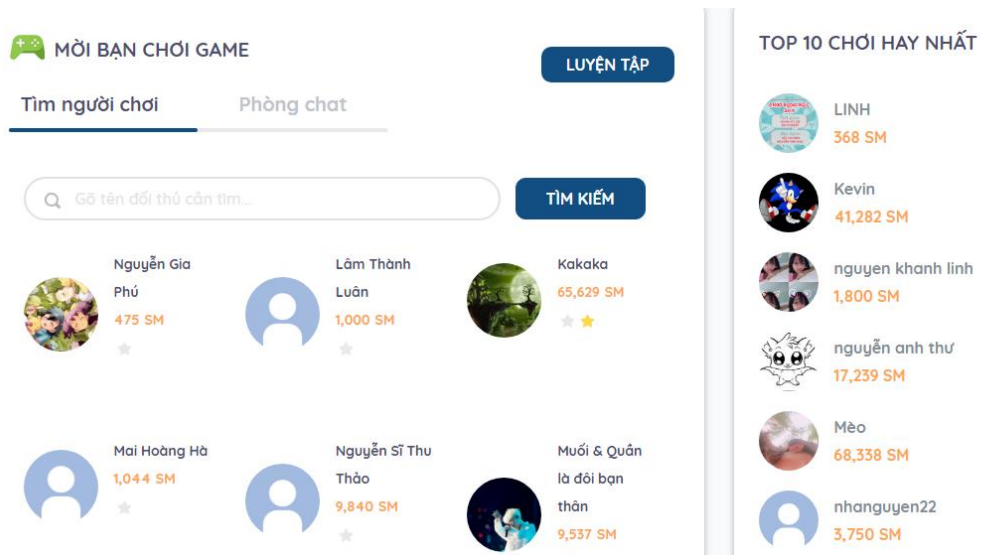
MỜI BẠN CHƠI GAME

LUYỆN TẬP

Tìm người chơi

Phòng chat

Gõ tên đối thủ cần tìm...

TÌM KIẾM

Nguyễn Gia Phú
475 SM

Lâm Thành Luân
1,000 SM

Kakaka
65,629 SM

Mai Hoàng Hà
1,044 SM

Nguyễn Sĩ Thu Thảo
9,840 SM

Muối & Quân là đôi bạn thân
9,537 SM

TOP 10 CHƠI HAY NHẤT

LINH
368 SM

Kevin
41,282 SM

nguyen khanh linh
1,800 SM

nguyễn anh thư
17,239 SM

Mèo
68,338 SM

nhanguyen22
3,750 SM